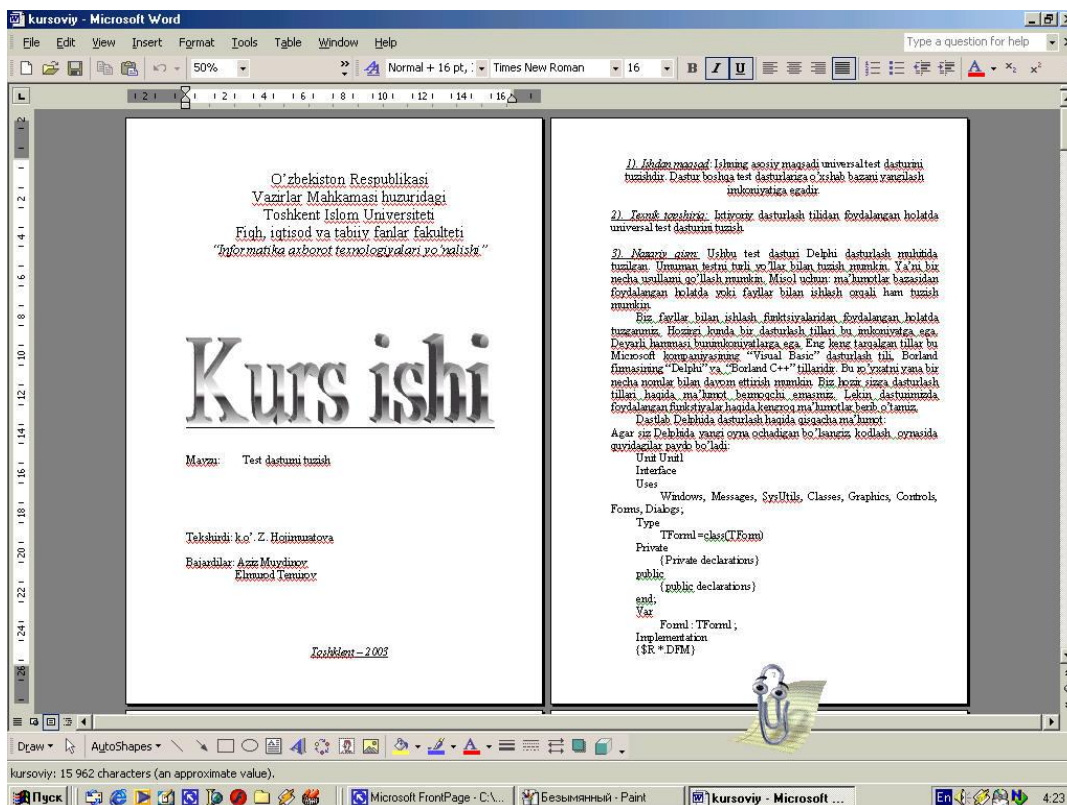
kursoviy - Microsoft Word

File Edit View Insert Format Tools Table Window Help

Type a question for help

50%

Normal + 16 pt, Times New Roman 16

O'zbekiston Respublikasi
Vazirlar Mahkamasi huzuridagi
Toshkent Islom Universiteti
Fiqh, iqtisod va tabiiy fanlar fakulteti
"Informatika axborot texnologiyalari yo'nalishi"

Kurs ishi

Mavzu: Test dasturni tuzish

Tekshirdi: k.o'. Z. Hojimuratova

Bajardilar: Aziz Muydinov
Elmurod Temirov

Toshkent – 2003

1). Ishdan maqsad: Ishning asosiy maqsadi universal test dasturini tuzishdir. Dastur boshqa test dasturlariga o'xshab bazani yangilash imkoniyatiga egadir.

2). Texnik topshiriq: Ixtiyoriy dasturlash tilidan foydalangan holatda universal test dasturini tuzish.

3). Nazariy qism: Ushbu test dasturi Delphi dasturlash muhitida tuzilgan. Umuman testni turli yo'llar bilan tuzish mumkin. Ya'ni bir necha usullarni qo'llash mumkin. Misol uchun: ma'lumotlar bazasidan foydalangan holatda yoki fayllar bilan ishlash orqali ham tuzish mumkin.

Biz fayllar bilan ishlash funktsiyalaridan foydalangan holatda tuzganmiz. Hozirgi kunda bir dasturlash tillari bu imkoniyatga ega. Deyarli hammasi bunimkoniyatlarga ega. Eng keng tarqalgan tillar bu Microsoft kompaniyasining "Visual Basic" dasturlash tili, Borland firmasining "Delphi" va "Borland C++" tillaridir. Bu ro'yxatni yana bir necha nomlar bilan davom ettirish mumkin. Biz hozir sizga dasturlash tillari haqida ma'lumot bermoqchi emasmiz. Lekin dasturimizda foydalangan funktsiyalar haqida kengroq ma'lumotlar berib o'tamiz.

Dastlab Delphida dasturlash haqida qisqacha ma'lumot:
Agar siz Delphida yangi oyna ochadigan bo'lsangiz kodlash oynasida quyidagilar paydo bo'ladi:
Unit Unit1
Interface
Uses
Windows, Messages, SysUtils, Classes, Graphics, Controls, Forms, Dialogs;
Type
TForm1=class(TForm)
Private
{Private declarations}
public
{public declarations}
end;
Var
Form1: TForm1;
Implementation
{$R *.DFM}

Draw AutoShapes

kursoviy: 15 962 characters (an approximate value).

Пуск | Microsoft FrontPage - C:\... | Безымянный - Paint | kursoviy - Microsoft ... | En 4:23